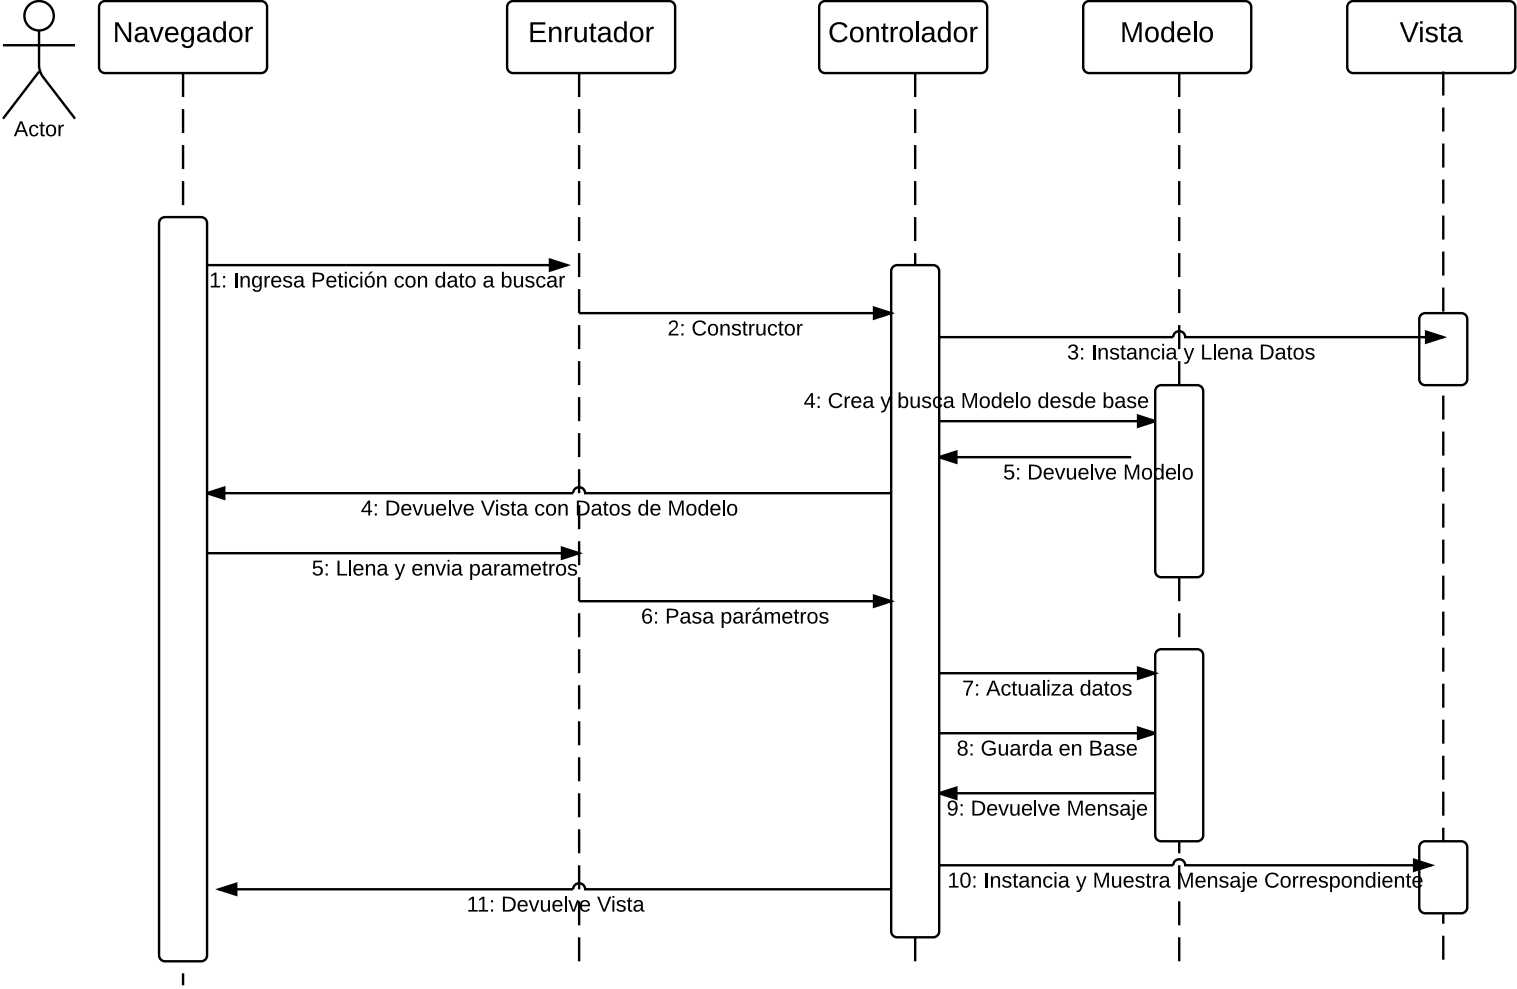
Actor

Navegador

Enrutador

Controlador

Modelo

Vista

1: Ingresa Petición con dato a buscar

2: Constructor

3: Instancia y Llena Datos

4: Crea y busca Modelo desde base

5: Devuelve Modelo

4: Devuelve Vista con Datos de Modelo

5: Llena y envia parametros

6: Pasa parámetros

7: Actualiza datos

8: Guarda en Base

9: Devuelve Mensaje

10: Instancia y Muestra Mensaje Correspondiente

11: Devuelve Vista